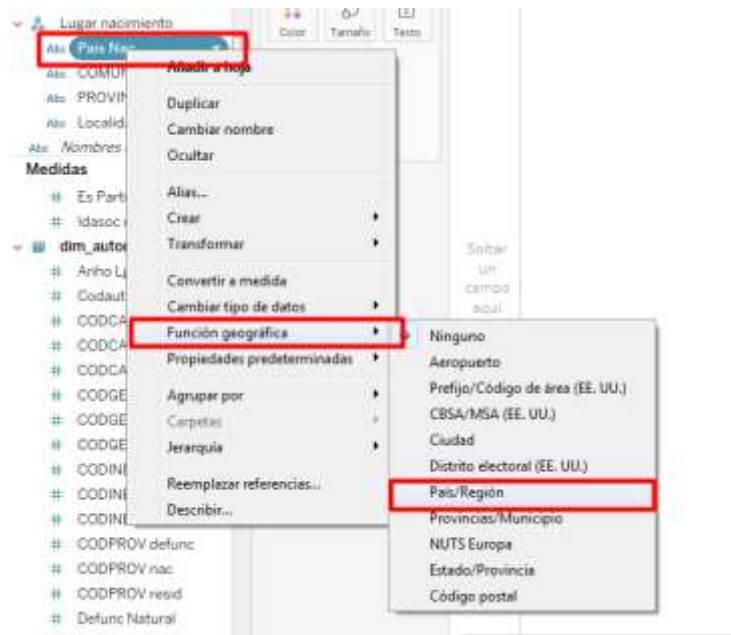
Lugar nacimiento
Abc Pais Nac
Abc COMUN
Abc PROVIN
Abc Localid
Abc Nombres
Medidas
# Es Parti
# Idasoc
dim_autor
# Anho L
# Codaut
# CODCA
# CODCA
# CODCA
# CODGE
# CODGE
# CODGE
# CODINE
# CODINE
# CODINE
# CODPROV defunc
# CODPROV nac
# CODPROV resid
# Defunc Natural

Color Tamaño Texto

Añadir a hoja
Duplicar
Cambiar nombre
Ocultar
Alias...
Crear
Transformar
Convertir a medida
Cambiar tipo de datos
Función geográfica
Propiedades predeterminadas
Agrupar por
Carpetas
Jerarquía
Reemplazar referencias...
Describir...

Soltar un campo aquí

Ninguno
Aeropuerto
Prefijo/Código de área (EE. UU.)
CBSA/MSA (EE. UU.)
Ciudad
Distrito electoral (EE. UU.)
País/Región
Provincias/Municipio
NUTS Europa
Estado/Provincia
Código postal